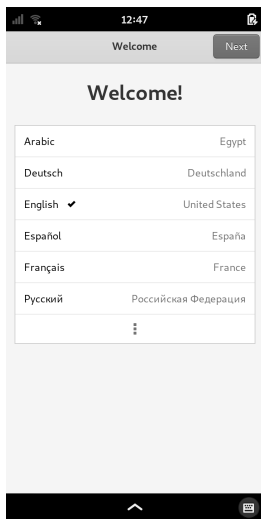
12:47

Welcome

Next

Welcome!

| | |
|---|---|
| Arabic | Egypt |
| Deutsch | Deutschland |
| English ✔ | United States |
| Español | España |
| Français | France |
| Русский | Российская Федерация |